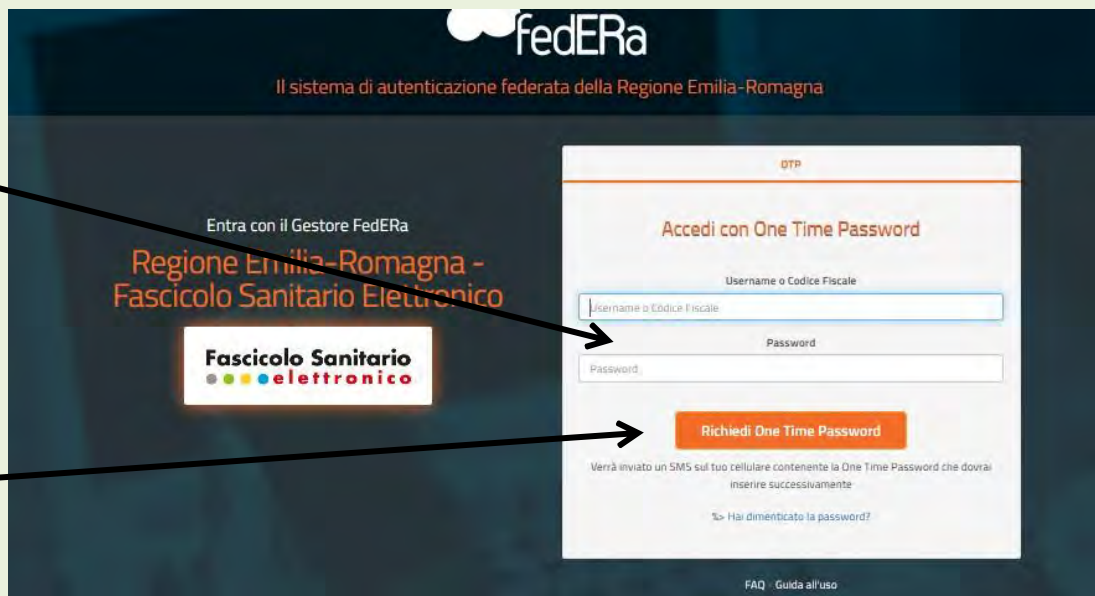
fedERa

Il sistema di autenticazione federata della Regione Emilia-Romagna

Entra con il Gestore FedERa

Regione Emilia-Romagna - Fascicolo Sanitario Elettronico

Fascicolo Sanitario elettronico

OTP

Accedi con One Time Password

Username o Codice Fiscale

Username o Codice Fiscale

Password

Password

Richiedi One Time Password

Verrà inviato un SMS sul tuo cellulare contenente la One Time Password che dovrai inserire successivamente

Hai dimenticato la password?

FAQ Guida all'uso